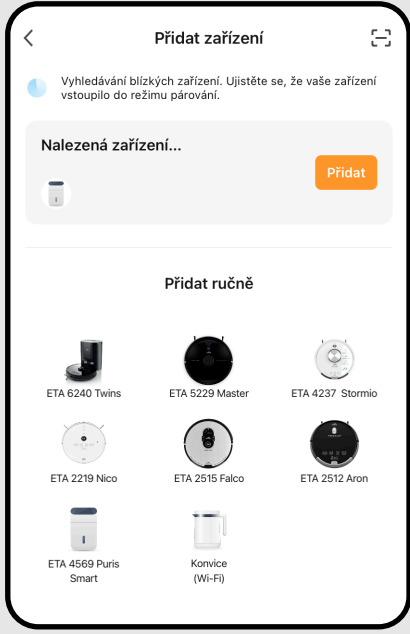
<

Přidat zařízení

Vyhledávání blízkých zařízení. Ujistěte se, že vaše zařízení vstoupilo do režimu párování.

Nalezená zařízení...

Přidat

Přidat ručně

ETA 6240 Twins

ETA 5229 Master

ETA 4237 Stormio

ETA 2219 Nico

ETA 2515 Falco

ETA 2512 Aron

ETA 4569 Puris Smart

Konvice (Wi-Fi)